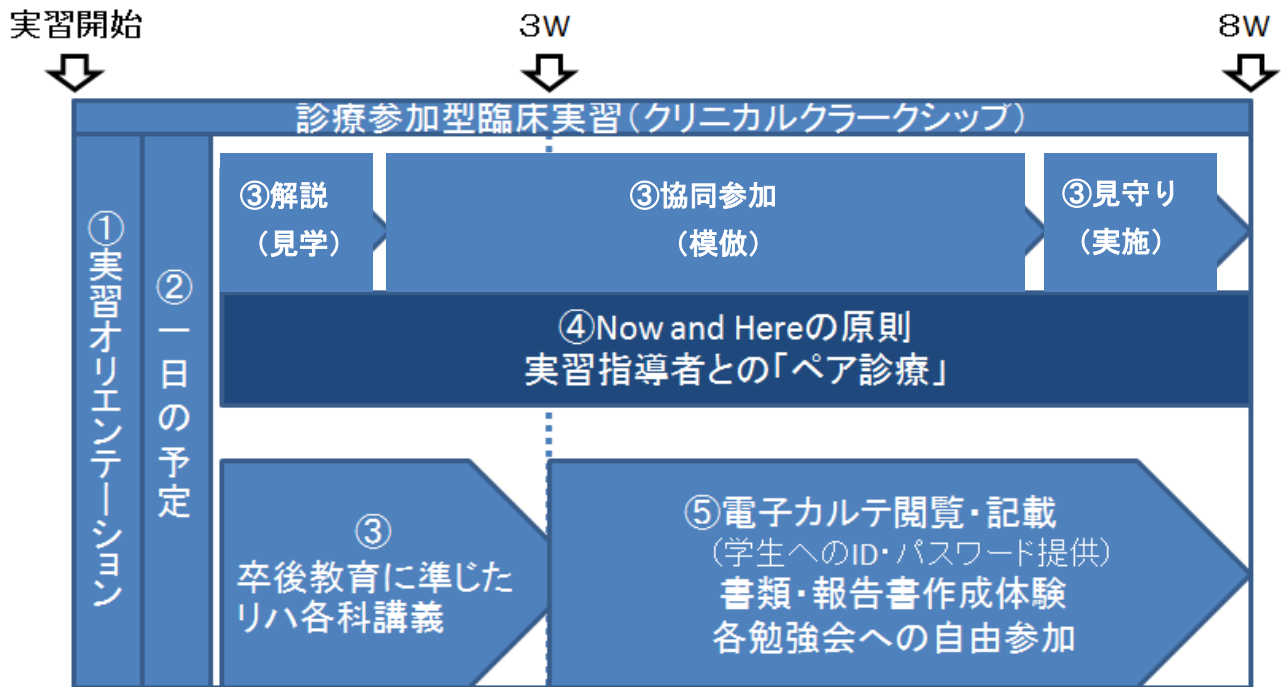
実習開始

3W

8W

診療参加型臨床実習(クリニカルクラークシップ)

①実習オリエンテーション

②一日の予定

③解説
(見学)

③協同参加
(模倣)

③見守り
(実施)

④Now and Hereの原則
実習指導者との「ペア診療」

③
卒後教育に準じたリハ各科講義

⑤電子カルテ閲覧・記載
(学生へのID・パスワード提供)
書類・報告書作成体験
各勉強会への自由参加